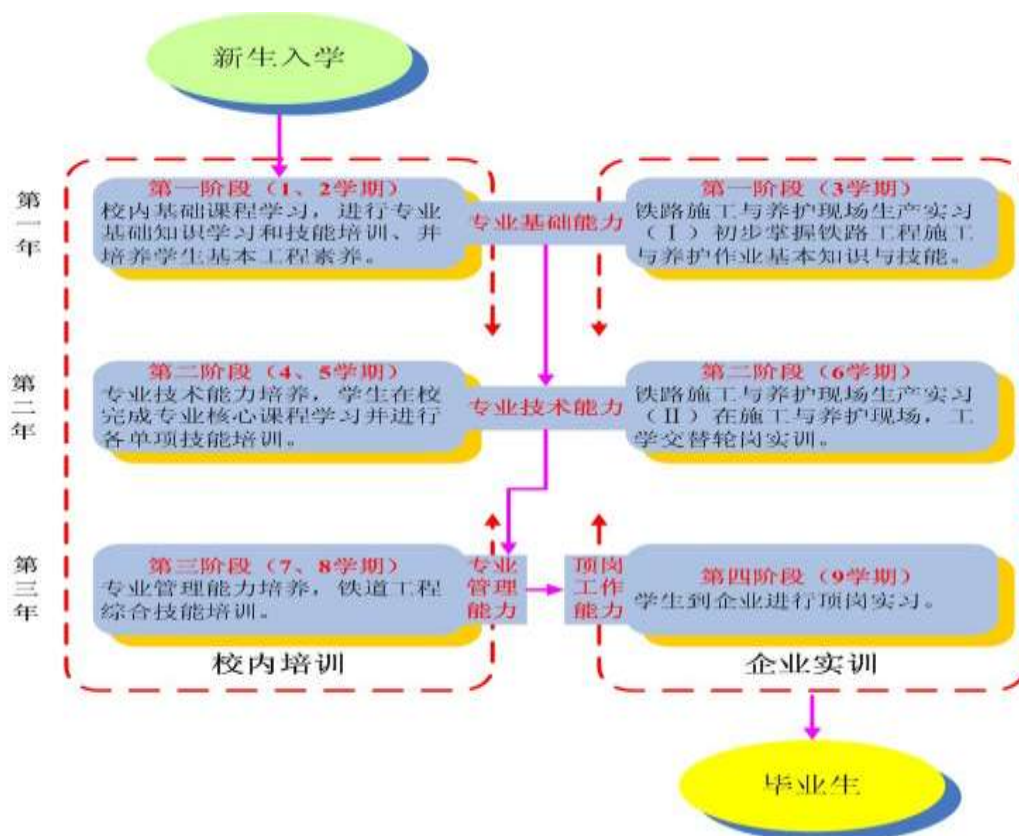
新生入学

第一年

第一阶段（1、2学期）
校内基础课程学习，进行专业基础知识学习和技能培训、并培养学生基本工程素养。

专业基础能力

第一阶段（3学期）
铁路施工与养护现场生产实习（Ⅰ）初步掌握铁路工程施工与养护作业基本知识与技能。

第二年

第二阶段（4、5学期）
专业技术能力培养，学生在校完成专业核心课程学习并进行各单项技能培训。

专业技术能力

第二阶段（6学期）
铁路施工与养护现场生产实习（Ⅱ）在施工与养护现场，工学交替轮岗实训。

第三年

第三阶段（7、8学期）
专业管理能力培养，铁道工程综合技能培训。

专业管理能力

顶岗工作能力

第四阶段（9学期）
学生到企业进行顶岗实习。

校内培训

企业实训

毕业生